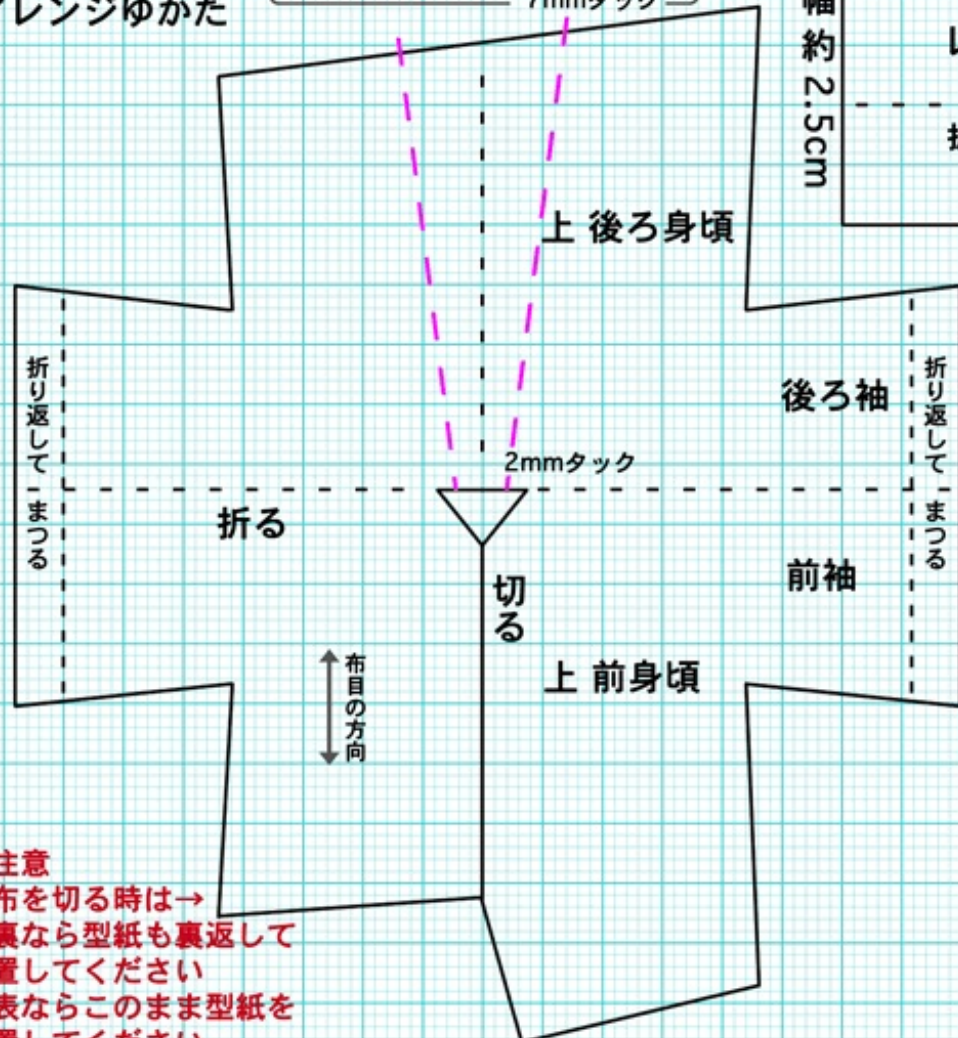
レンジゆかた

7mmタック

幅約2.5cm

上 後ろ身頃

折り返してまつる

後ろ袖

折り返してまつる

2mmタック

折る

切る

前袖

上 前身頃

布目の方向

注意
布を切る時は→
裏なら型紙も裏返して
置してください
表ならこのまま型紙を
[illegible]